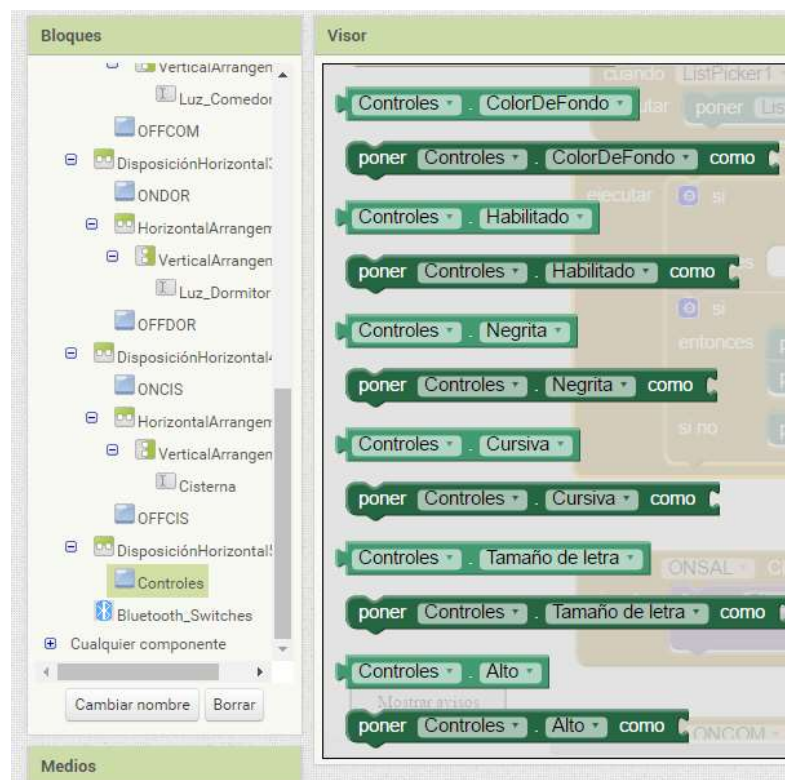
Bloques

VerticalArrangen
Luz_Comedor
OFFCOM
DisposiciónHorizontal3
ONDOR
HorizontalArrangem
VerticalArrangen
Luz_Dormitor
OFFDOR
DisposiciónHorizontal4
ONCIS
HorizontalArrangem
VerticalArrangen
Cisterna
OFFCIS
DisposiciónHorizontal5
Controles
Bluetooth_Switches
Cualquier componente

Cambiar nombre
Borrar

Medios

Visor

cuando ListPicker1
ejecutar
poner
ejecutar
si
si
entonces
si no
ONSAL
ONCOM
Mostrar avisos

Controles . ColorDeFondo
poner Controles . ColorDeFondo como
Controles . Habilitado
poner Controles . Habilitado como
Controles . Negrita
poner Controles . Negrita como
Controles . Cursiva
poner Controles . Cursiva como
Controles . Tamaño de letra
poner Controles . Tamaño de letra como
Controles . Alto
poner Controles . Alto como